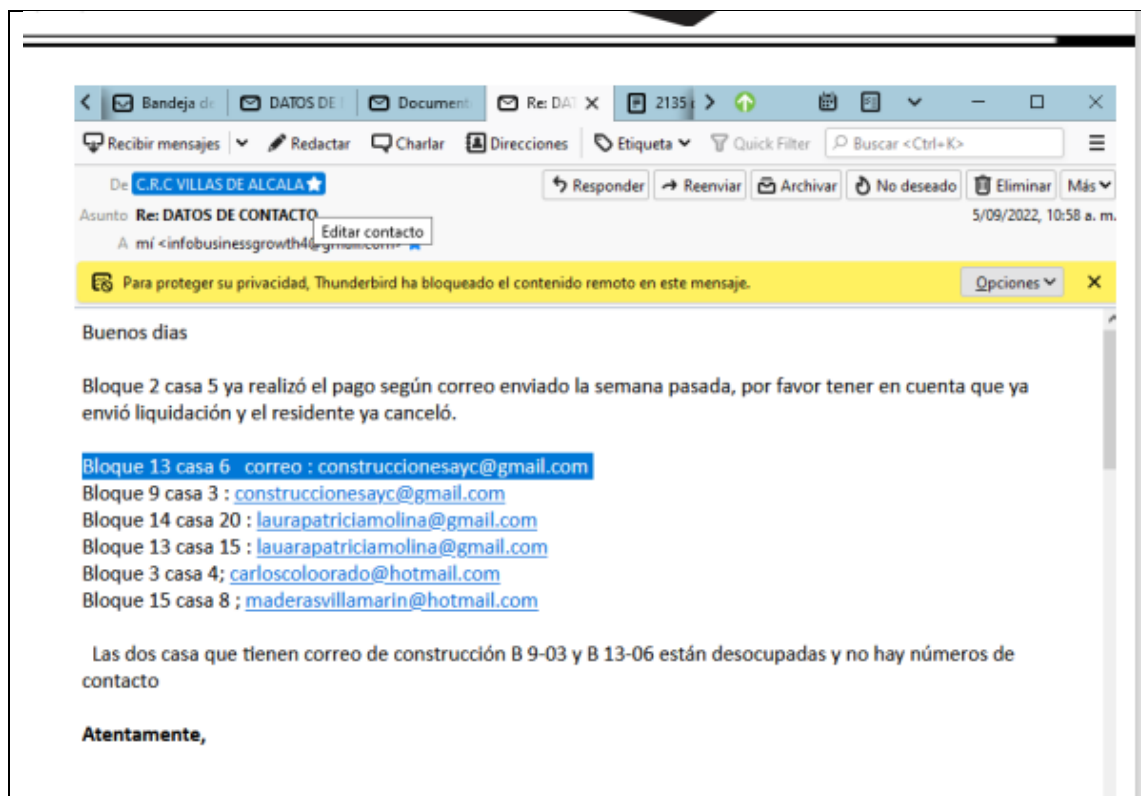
Bandeja de DATOS DE Document Re: DAT × 2135

Recibir mensajes Redactar Charlar Direcciones Etiqueta Quick Filter Buscar <Ctrl+K>

De C.R.C VILLAS DE ALCALA

Responder Reenviar Archivar No deseado Eliminar Más

Asunto Re: DATOS DE CONTACTO Editar contacto 5/09/2022, 10:58 a. m.

A mí <infobusinessgrowth4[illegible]>

Para proteger su privacidad, Thunderbird ha bloqueado el contenido remoto en este mensaje. Opciones ×

Buenos dias

Bloque 2 casa 5 ya realizó el pago según correo enviado la semana pasada, por favor tener en cuenta que ya envió liquidación y el residente ya canceló.

Bloque 13 casa 6 correo : construccionesayc@gmail.com
Bloque 9 casa 3 : construccionesayc@gmail.com
Bloque 14 casa 20 : laurapatriciamolina@gmail.com
Bloque 13 casa 15 : lauarapatriciamolina@gmail.com
Bloque 3 casa 4; carloscoloorado@hotmail.com
Bloque 15 casa 8 ; maderasvillamarin@hotmail.com

Las dos casa que tienen correo de construcción B 9-03 y B 13-06 están desocupadas y no hay números de contacto

Atentamente,